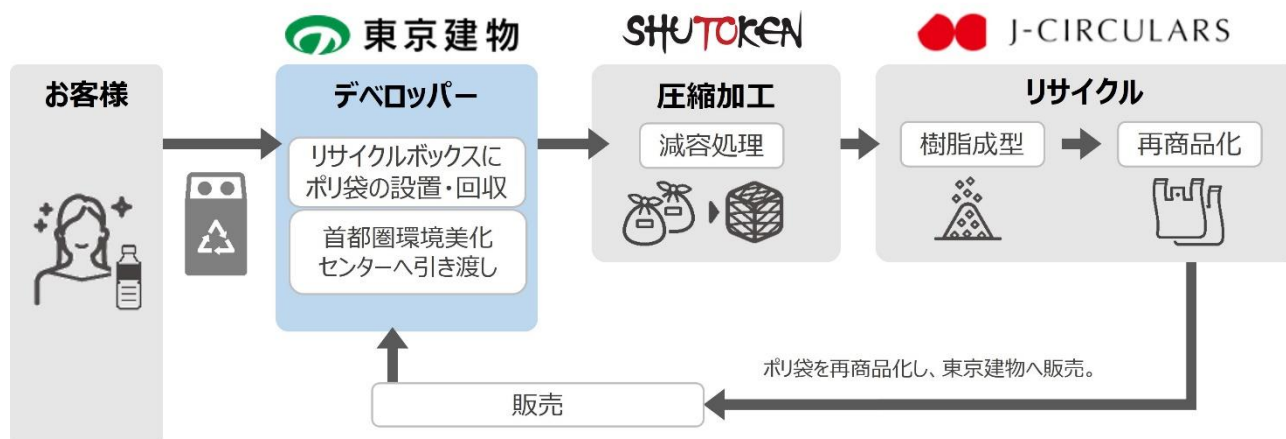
東京建物

SHUTOKEN

J-CIRCULARS

お客様

デベロッパー

リサイクルボックスにポリ袋の設置・回収

首都圏環境美化センターへ引き渡し

圧縮加工

減容処理

リサイクル

樹脂成型

再商品化

ポリ袋を再商品化し、東京建物へ販売。

販売